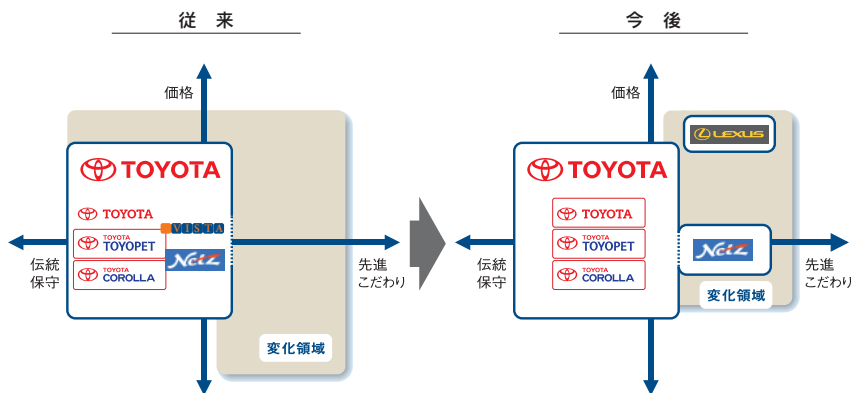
従　来

価格

TOYOTA

TOYOTA

TOYOTA TOYOPET

TOYOTA COROLLA

VISTA

Netz

伝統
保守

先進
こだわり

変化領域

今　後

価格

LEXUS

TOYOTA

TOYOTA

TOYOTA TOYOPET

TOYOTA COROLLA

Netz

伝統
保守

先進
こだわり

変化領域